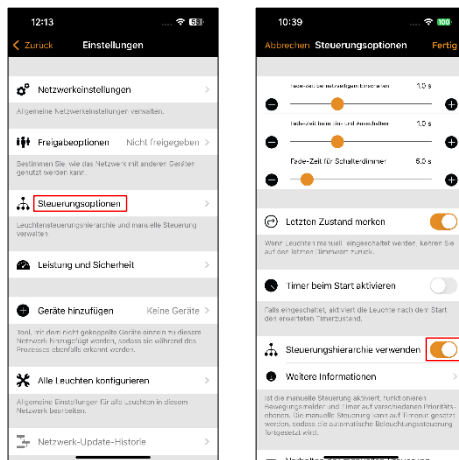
12:13

< Zurück Einstellungen

Netzwerkeinstellungen

Allgemeine Netzwerkeinstellungen verwalten.

Freigabeoptionen Nicht freigegeben

Bestimmen Sie, wie das Netzwerk mit anderen Geräten genutzt werden kann.

Steuerungsoptionen

Leuchtensteuerungshierarchie und manuelle Steuerung verwalten.

Leistung und Sicherheit

Geräte hinzufügen Keine Geräte

Tool, mit dem nicht gekoppelte Geräte einem zu diesem Netzwerk hinzugefügt werden, sodass sie während des Prozesses ebenfalls erkannt werden.

Alle Leuchten konfigurieren

Allgemeine Einstellungen für alle Leuchten in diesem Netzwerk bearbeiten.

Netzwerk-Update-Historie

10:39

Abbrechen Steuerungsoptionen Fertig

Fade-Zeit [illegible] 1,0 s

Fade-Zeit beim Ein- und Ausschalten 1,0 s

Fade-Zeit für Schalterdimmer 6,0 s

Letzten Zustand merken

Wenn Leuchten manuell eingeschaltet werden, kehren Sie auf den letzten Dimmwert zurück.

Timer beim Start aktivieren

Falls eingeschaltet, aktiviert die Leuchte nach dem Start den erweiterten Timerzustand.

Steuerungshierarchie verwenden

Weitere Informationen

Ist die manuelle Steuerung aktiviert, funktionieren Bewegungsmelder und Timer auf verschiedenen Prioritätsebenen. Die manuelle Steuerung kann auf Timeout gesetzt werden, sodass die automatische Beleuchtungssteuerung fortgesetzt wird.

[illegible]